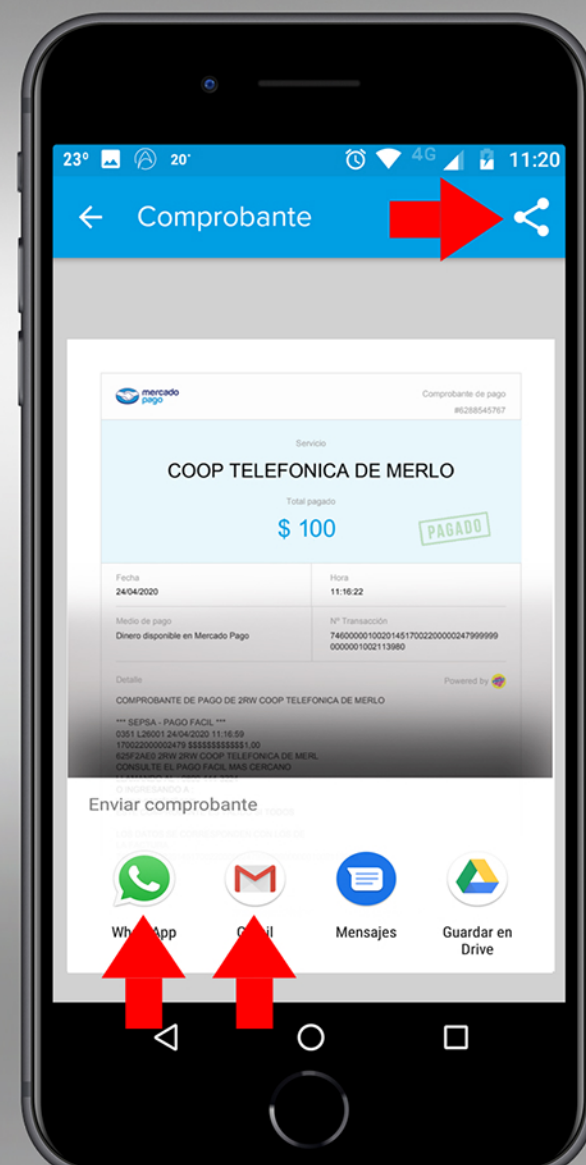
23° 20° 4G 11:20

Comprobante

mercado pago

Comprobante de pago
#6288545767

Servicio

COOP TELEFONICA DE MERLO

Total pagado

$ 100

PAGADO

| Fecha | Hora |
|---|---|
| 24/04/2020 | 11:16:22 |
| Medio de pago | N° Transacción |
| Dinero disponible en Mercado Pago | 7460000010020145170022000002479999990000001002113980 |

Detalle

Powered by

COMPROBANTE DE PAGO DE 2RW COOP TELEFONICA DE MERLO

*** SEPSA - PAGO FACIL ***
0351 L26001 24/04/2020 11:16:59
170022000002479 $$$$$$$$$$$$1,00
625F2AE0 2RW 2RW COOP TELEFONICA DE MERL
CONSULTE EL PAGO FACIL MAS CERCANO
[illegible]
O INGRESANDO A:

Enviar comprobante

Wh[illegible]App

G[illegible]il

Mensajes

Guardar en Drive